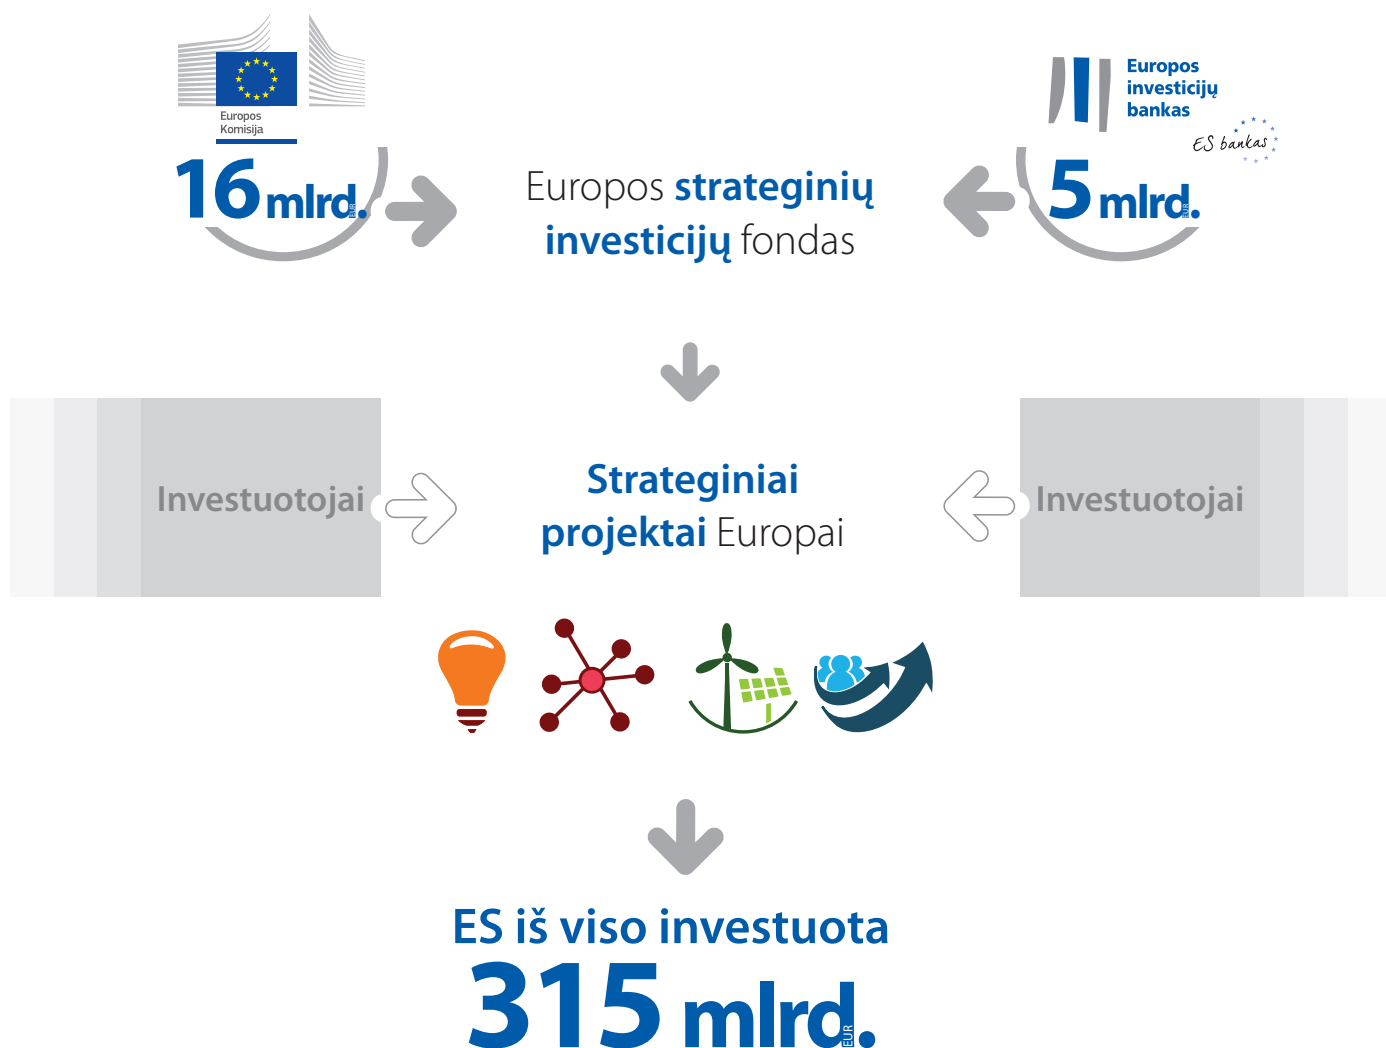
Europos Komisija

16 mlrd. EUR

Europos strateginių investicijų fondas

Europos investicijų bankas
ES bankas

5 mlrd. EUR

Investuotojai

Strateginiai projektai Europai

Investuotojai

ES iš viso investuota
315 mlrd. EUR